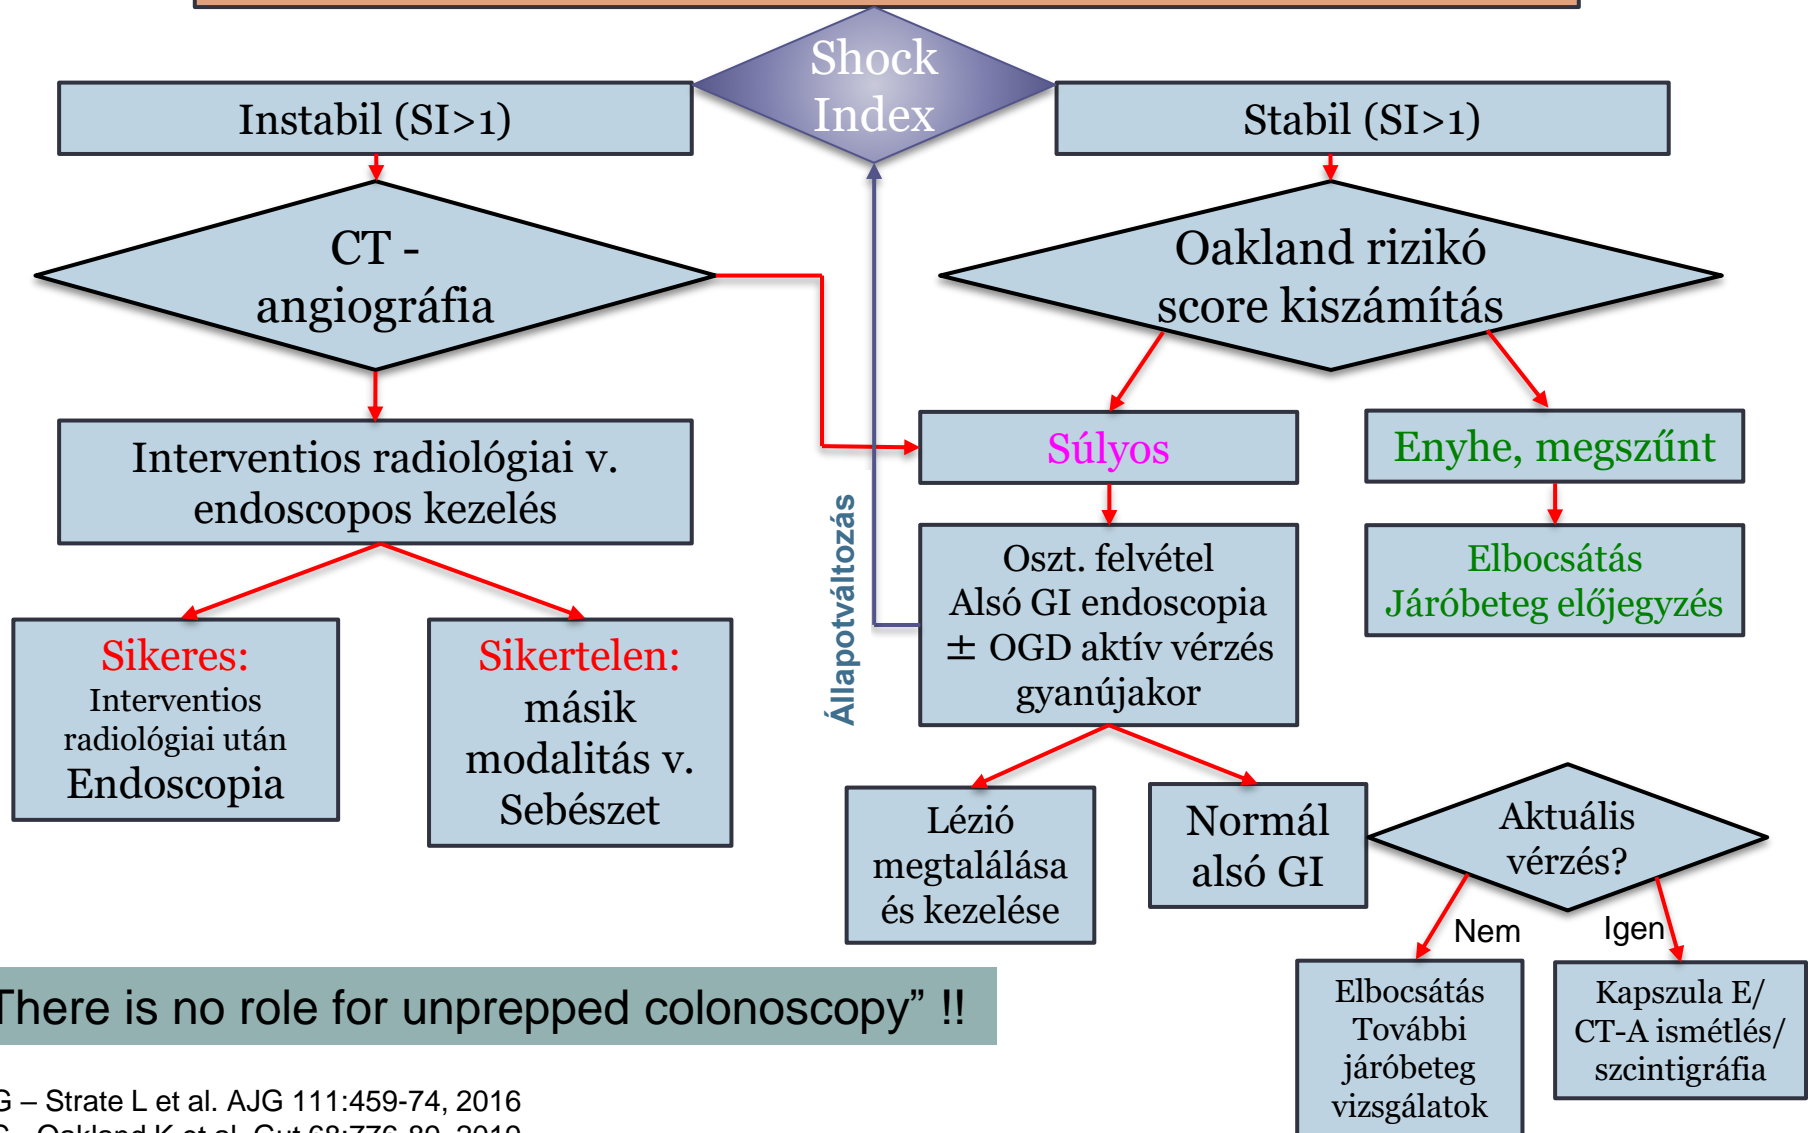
Shock Index

Instabil (SI>1)

Stabil (SI>1)

CT - angiográfia

Oakland rizikó score kiszámítás

Interventios radiológiai v. endoscopos kezelés

Súlyos

Enyhe, megszűnt

Állapotváltozás

Oszt. felvétel
Alsó GI endoscopia
± OGD aktív vérzés gyanújakor

Elbocsátás
Járóbeteg előjegyzés

Sikeres: Interventios radiológiai után Endoscopia

Sikertelen: másik modalitás v. Sebészet

Lézió megtalálása és kezelése

Normál alsó GI

Aktuális vérzés?

Nem

Igen

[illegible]here is no role for unprepped colonoscopy" !!

Elbocsátás
További járóbeteg vizsgálatok

Kapszula E/ CT-A ismétlés/ szcintigráfia

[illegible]G – Strate L et al. AJG 111:459-74, 2016
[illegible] – Oakland K et al. Gut 68:776-89, 2019